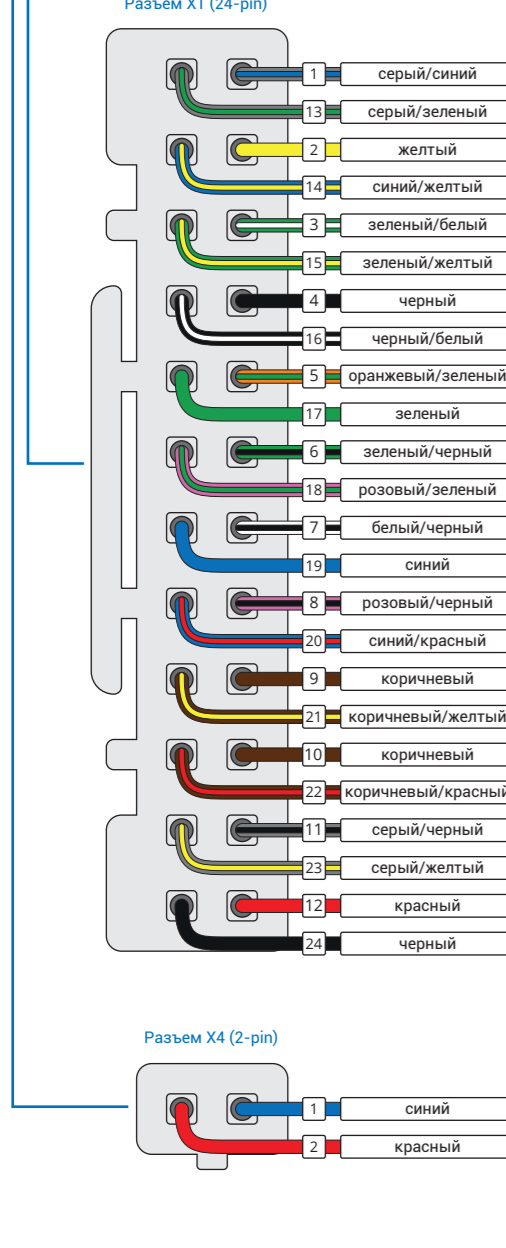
Разъем X1 (24-pin)

1 серый/синий
13 серый/зеленый
2 желтый
14 синий/желтый
3 зеленый/белый
15 зеленый/желтый
4 черный
16 черный/белый
5 оранжевый/зеленый
17 зеленый
6 зеленый/черный
18 розовый/зеленый
7 белый/черный
19 синий
8 розовый/черный
20 синий/красный
9 коричневый
21 коричневый/желтый
10 коричневый
22 коричневый/красный
11 серый/черный
23 серый/желтый
12 красный
24 черный

Разъем X4 (2-pin)

1 синий
2 красный